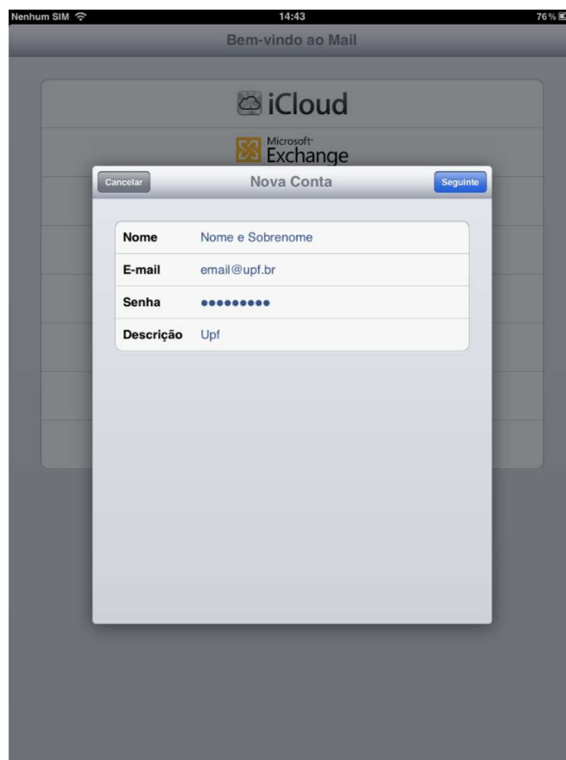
Nenhum SIM 14:43 76%

Bem-vindo ao Mail

iCloud

Microsoft Exchange

Cancelar Nova Conta Seguinte

| | |
|---|---|
| Nome | Nome e Sobrenome |
| E-mail | email@upf.br |
| Senha | ••••••••• |
| Descrição | Upf |